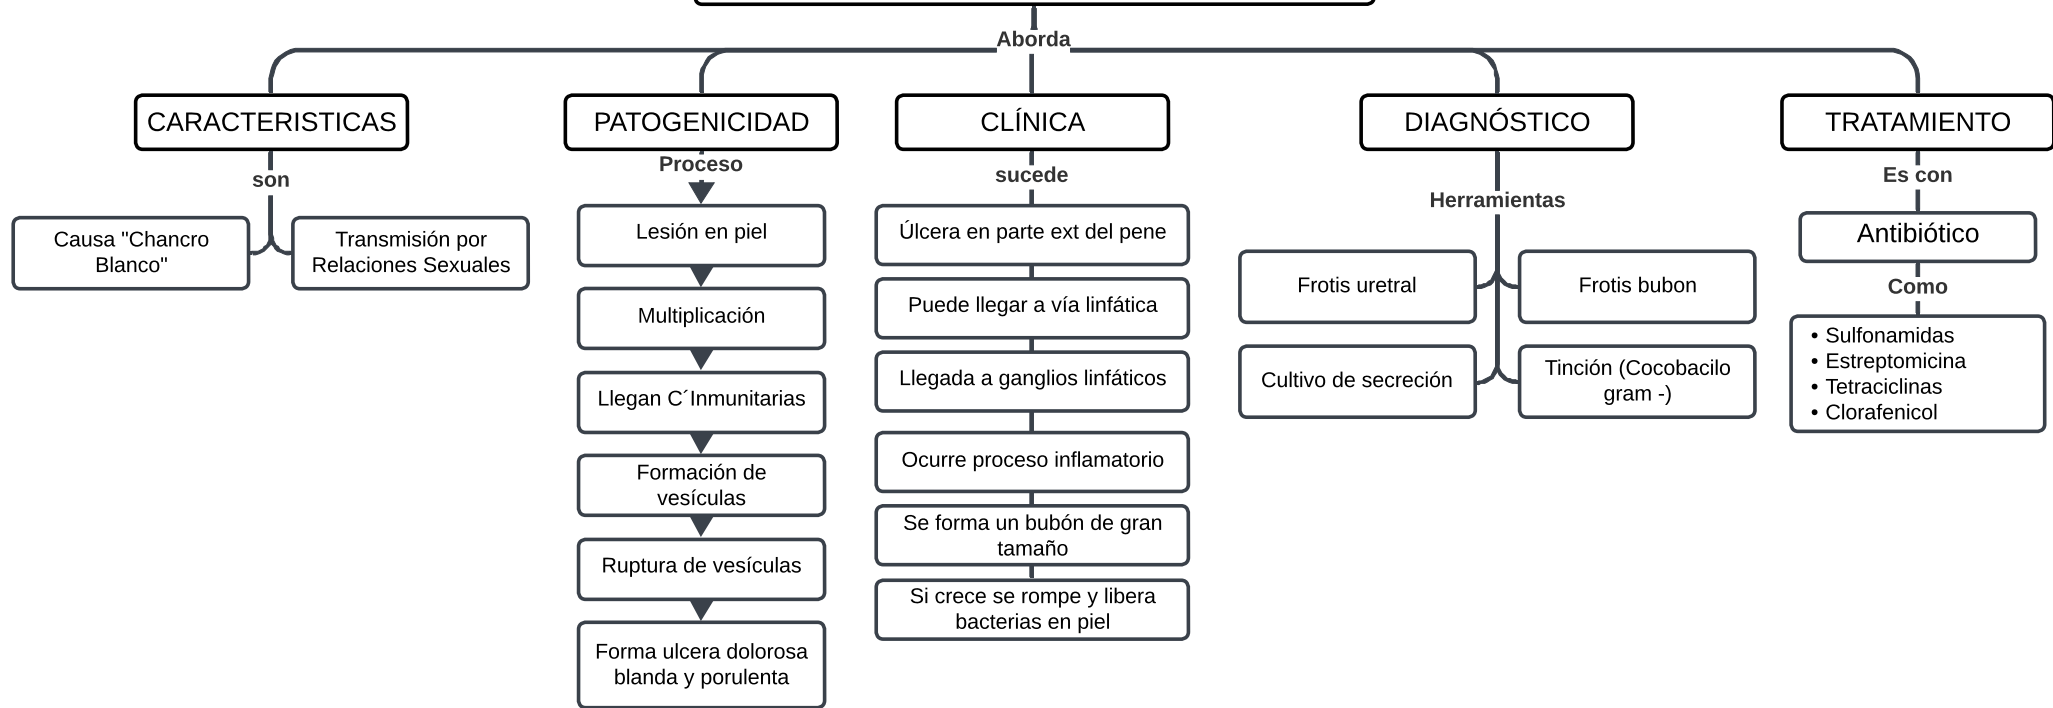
Aborda

CARACTERISTICAS

son

Causa "Chancro Blanco"

Transmisión por Relaciones Sexuales

PATOGENICIDAD

Proceso

Lesión en piel

Multiplicación

Llegan C´Inmunitarias

Formación de vesículas

Ruptura de vesículas

Forma ulcera dolorosa blanda y porulenta

CLÍNICA

sucede

Úlcera en parte ext del pene

Puede llegar a vía linfática

Llegada a ganglios linfáticos

Ocurre proceso inflamatorio

Se forma un bubón de gran tamaño

Si crece se rompe y libera bacterias en piel

DIAGNÓSTICO

Herramientas

Frotis uretral

Frotis bubon

Cultivo de secreción

Tinción (Cocobacilo gram -)

TRATAMIENTO

Es con

Antibiótico

Como

• Sulfonamidas
• Estreptomicina
• Tetraciclinas
• Clorafenicol